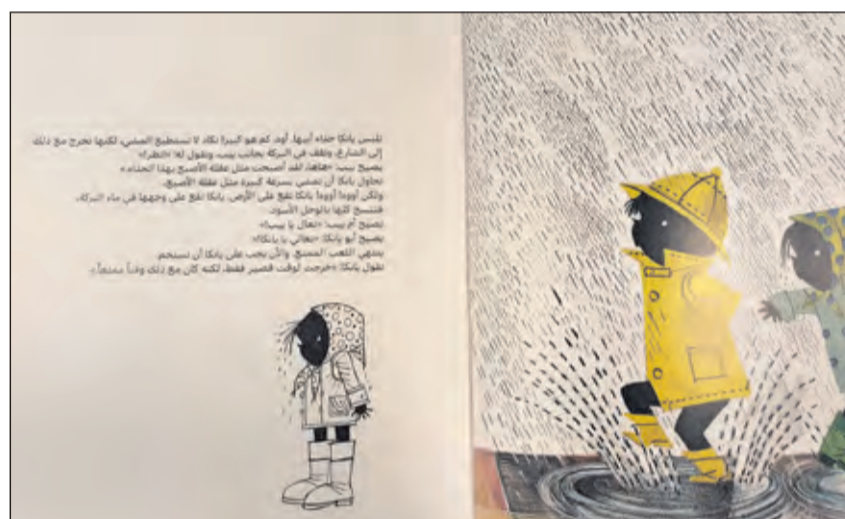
تلبس يانكا حذاء أبيها. أوه، كم هو كبير! تكاد لا تستطيع المشي، لكنها تخرج مع ذلك إلى الشارع، وتقف في البركة بجانب بيب، وتقول له: «انظر!»
يصيح بيب: «هاها، لقد أصبحتِ مثل عقلة الأصبع بهذا الحذاء».
تحاول يانكا أن تمشي بسرعة كبيرة مثل عقلة الأصبع.
ولكن أووووا أووووا يانكا تقع على الأرض. يانكا تقع على وجهها في ماء البركة.
فتتسخ كلها بالوحل الأسود.
تصيح أم بيب: «تعال يا بيب».
يصيح أبو يانكا: «تعالي يا يانكا».
ينتهي اللعب المتسخ، والآن يجب على يانكا أن تستحم.
تقول يانكا: «خرجت لوقت قصير فقط، لكنه كان مع ذلك وقتاً ممتعاً».